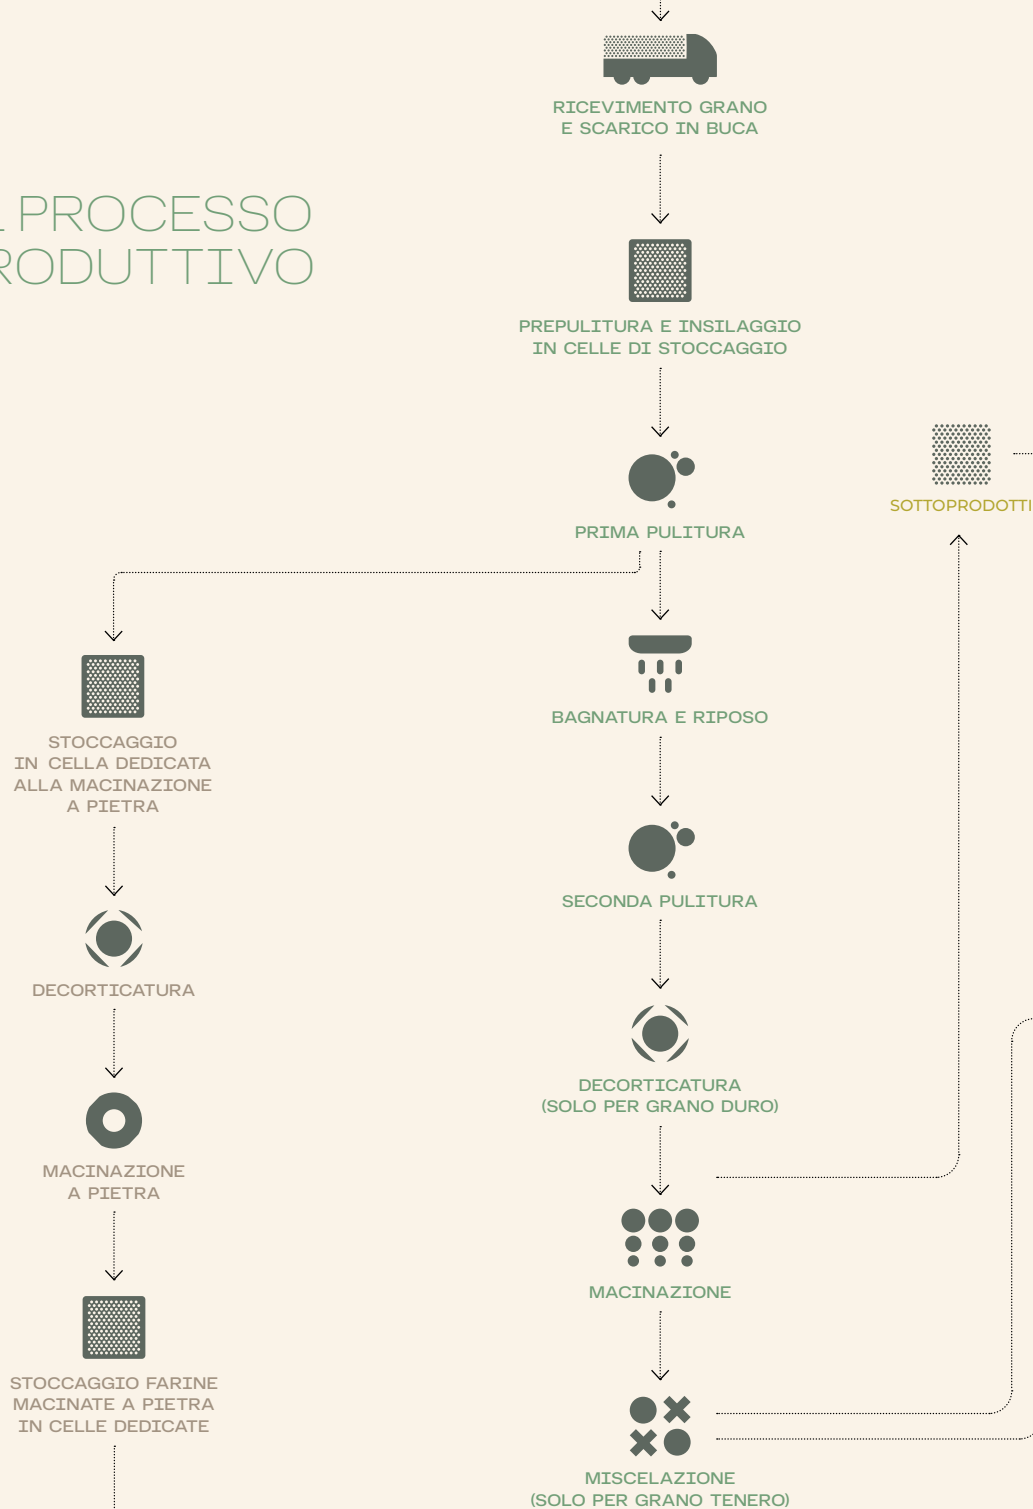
L PROCESSO
RODUTTIVO

RICEVIMENTO GRANO
E SCARICO IN BUCA

PREPULITURA E INSILAGGIO
IN CELLE DI STOCCAGGIO

PRIMA PULITURA

SOTTOPRODOTTI

STOCCAGGIO
IN CELLA DEDICATA
ALLA MACINAZIONE
A PIETRA

BAGNATURA E RIPOSO

SECONDA PULITURA

DECORTICATURA

DECORTICATURA
(SOLO PER GRANO DURO)

MACINAZIONE
A PIETRA

MACINAZIONE

STOCCAGGIO FARINE
MACINATE A PIETRA
IN CELLE DEDICATE

MISCELAZIONE
(SOLO PER GRANO TENERO)